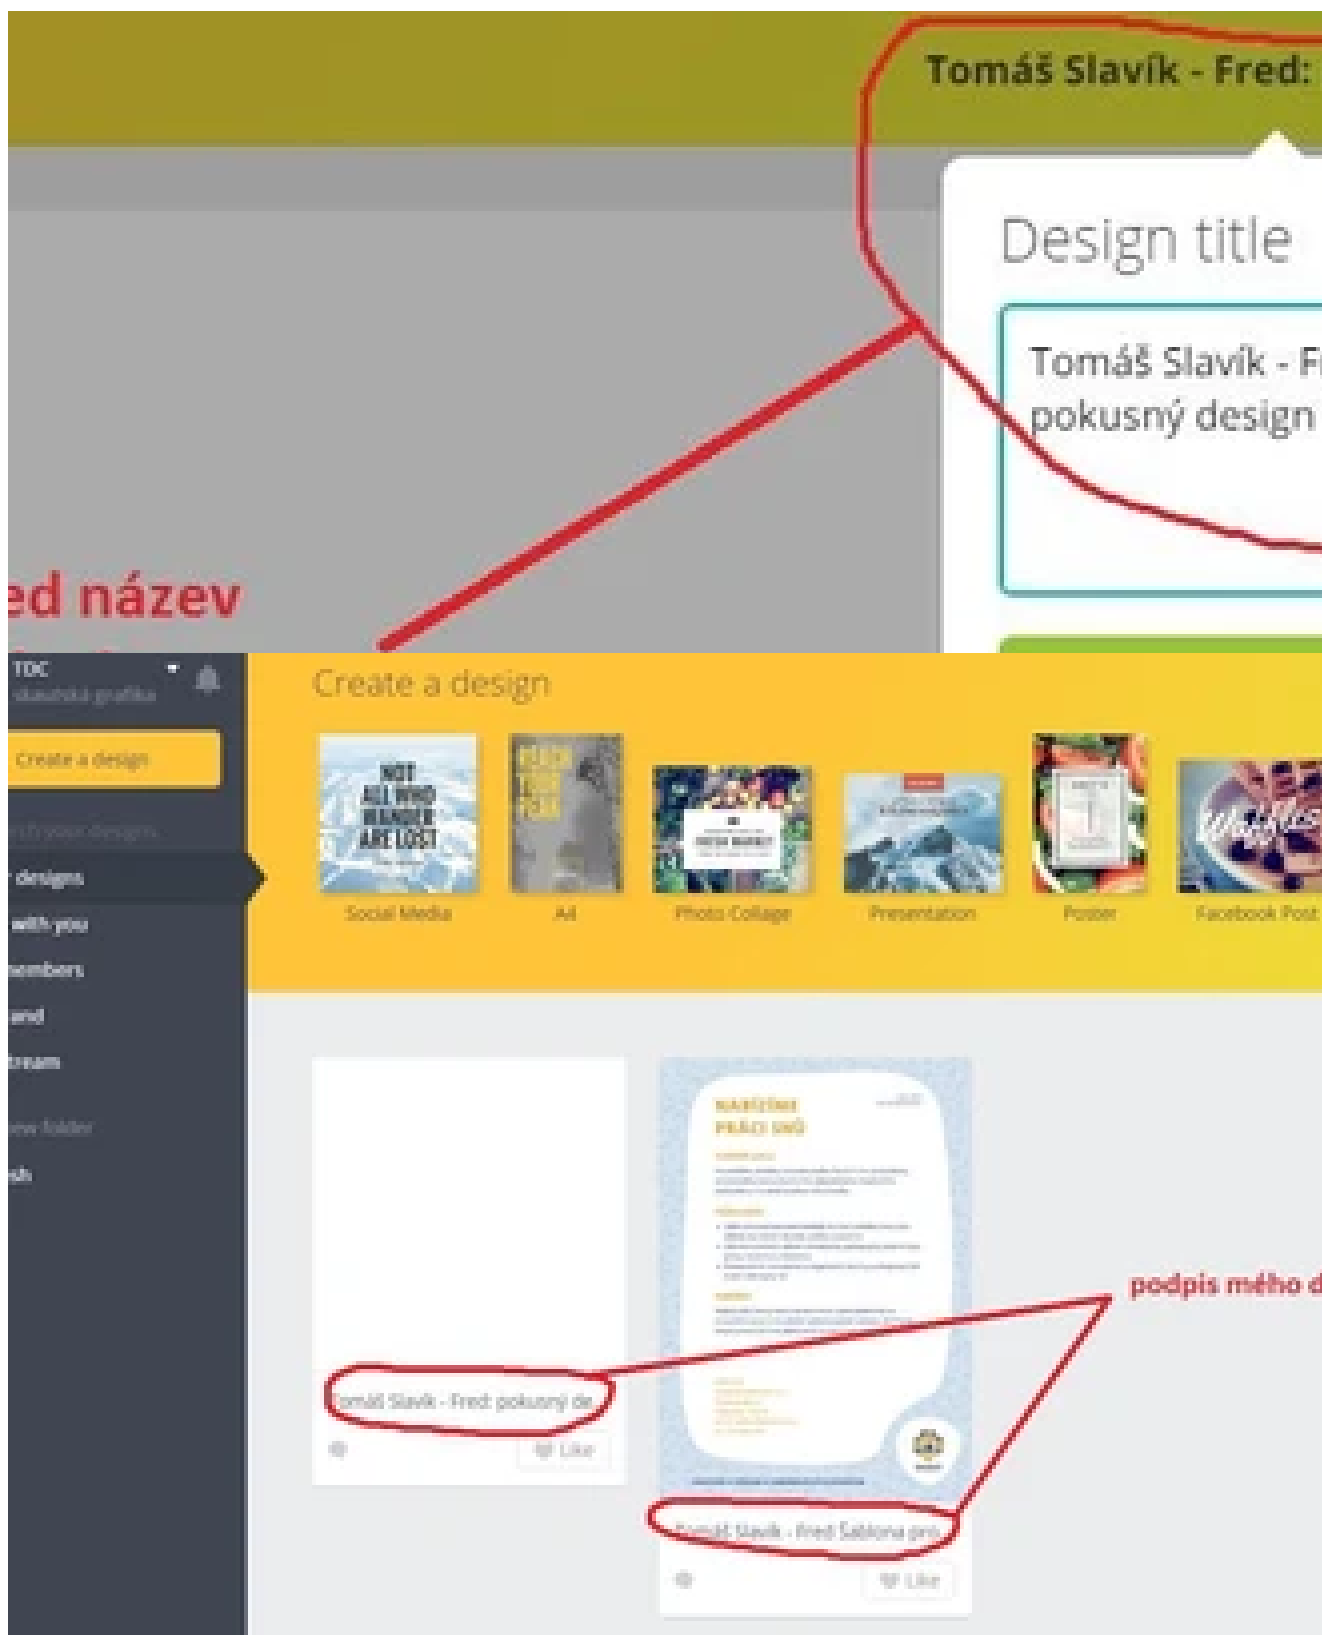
Tomáš Slavík - Fred:

Design title

Tomáš Slavík - F
pokusný design

ed název

TDC
skautská grafika

Create a design

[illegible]

designs

with you

members

and

tream

ew folder

sh

Create a design

NOT ALL WHO WANDER ARE LOST

Social Media

A4

Photo Collage

Presentation

Poster

Facebook Post

NABÍZÍME PRÁCI SNŮ

podpis mého d

Tomáš Slavík - Fred pokusný de

Like

Tomáš Slavík - Fred Šablona pro

Like